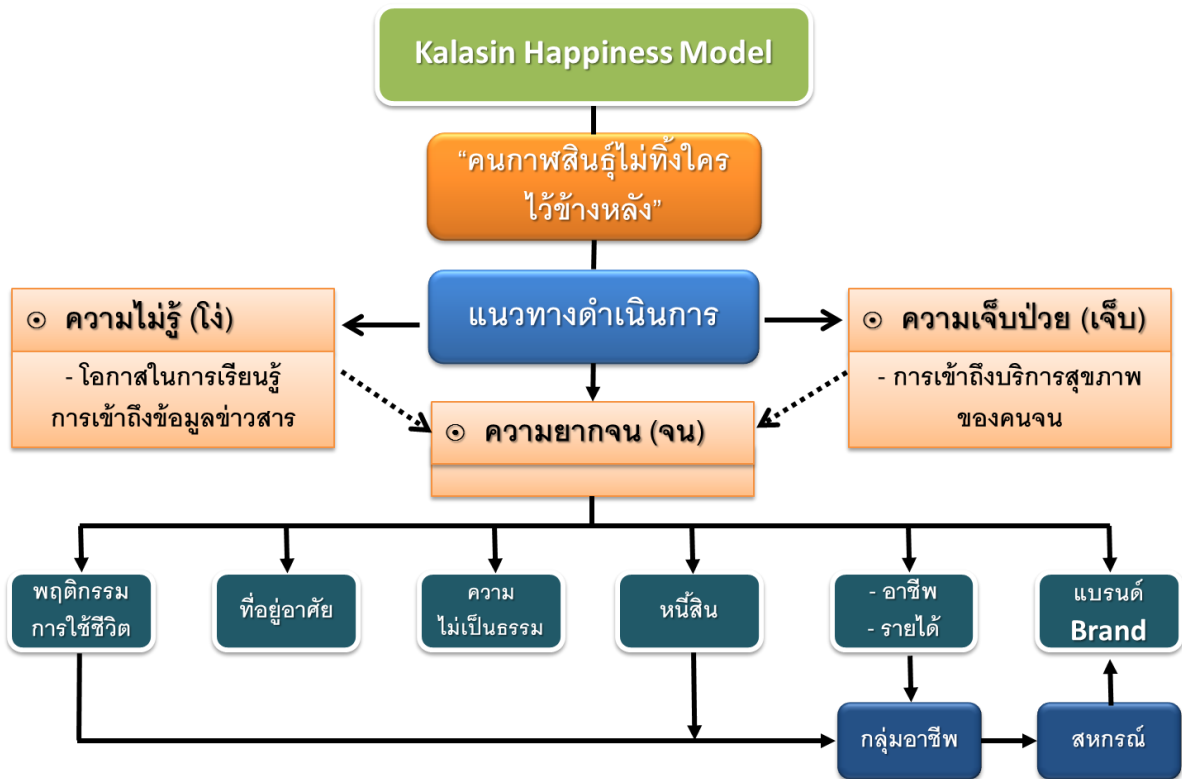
Kalasin Happiness Model

“คนกาฬสินธุ์ไม่ทิ้งใคร ไว้ข้างหลัง”

⊙ ความไม่รู้ (โง่)

- โอกาสในการเรียนรู้ การเข้าถึงข้อมูลข่าวสาร

แนวทางดำเนินการ

⊙ ความเจ็บป่วย (เจ็บ)

- การเข้าถึงบริการสุขภาพ ของคนจน

⊙ ความยากจน (จน)

พฤติกรรม การใช้ชีวิต

ที่อยู่อาศัย

ความ ไม่เป็นธรรม

หนี้สิน

- อาชีพ - รายได้

แบรนด์ Brand

กลุ่มอาชีพ

สหกรณ์